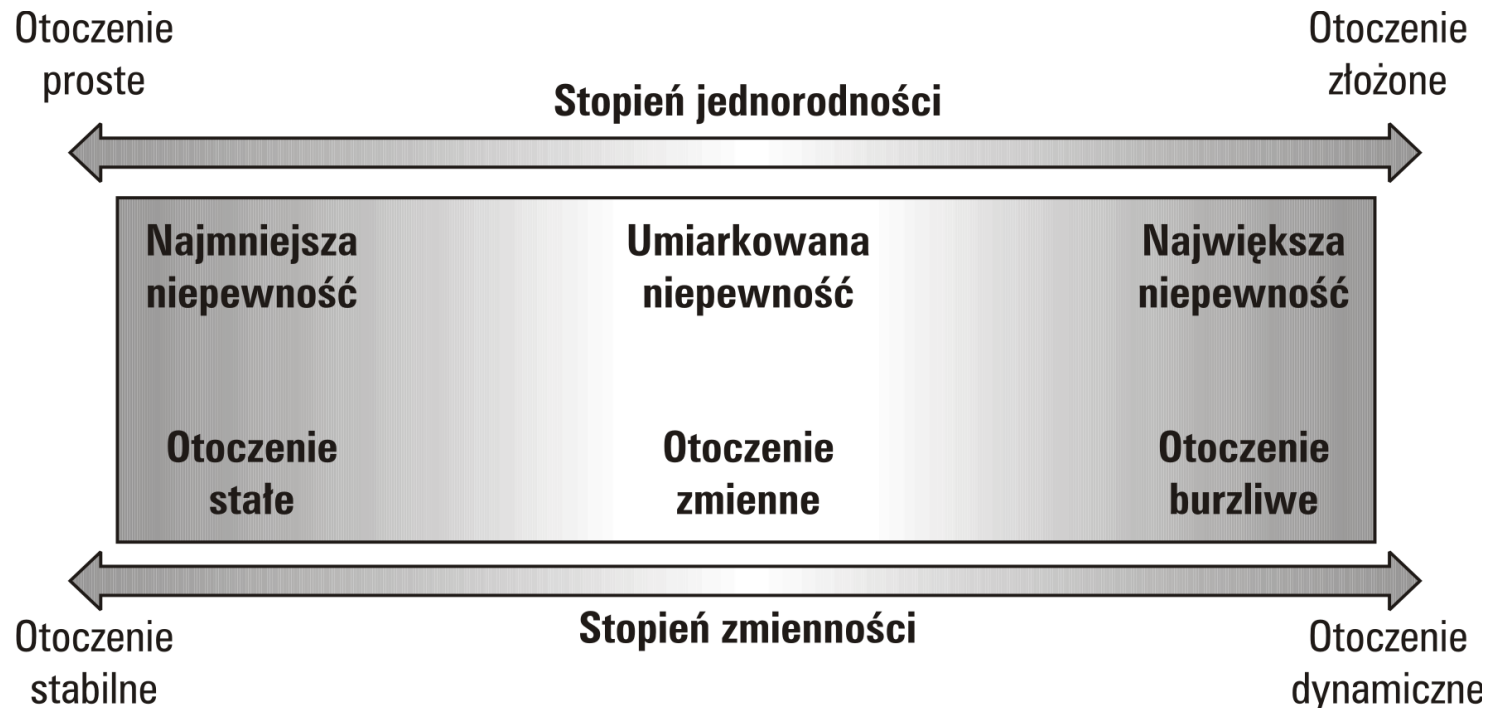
Otoczenie proste

Stopień jednorodności

Otoczenie złożone

Najmniejsza niepewność

Umiarkowana niepewność

Największa niepewność

Otoczenie stałe

Otoczenie zmienne

Otoczenie burzliwe

Otoczenie stabilne

Stopień zmienności

Otoczenie dynamiczne